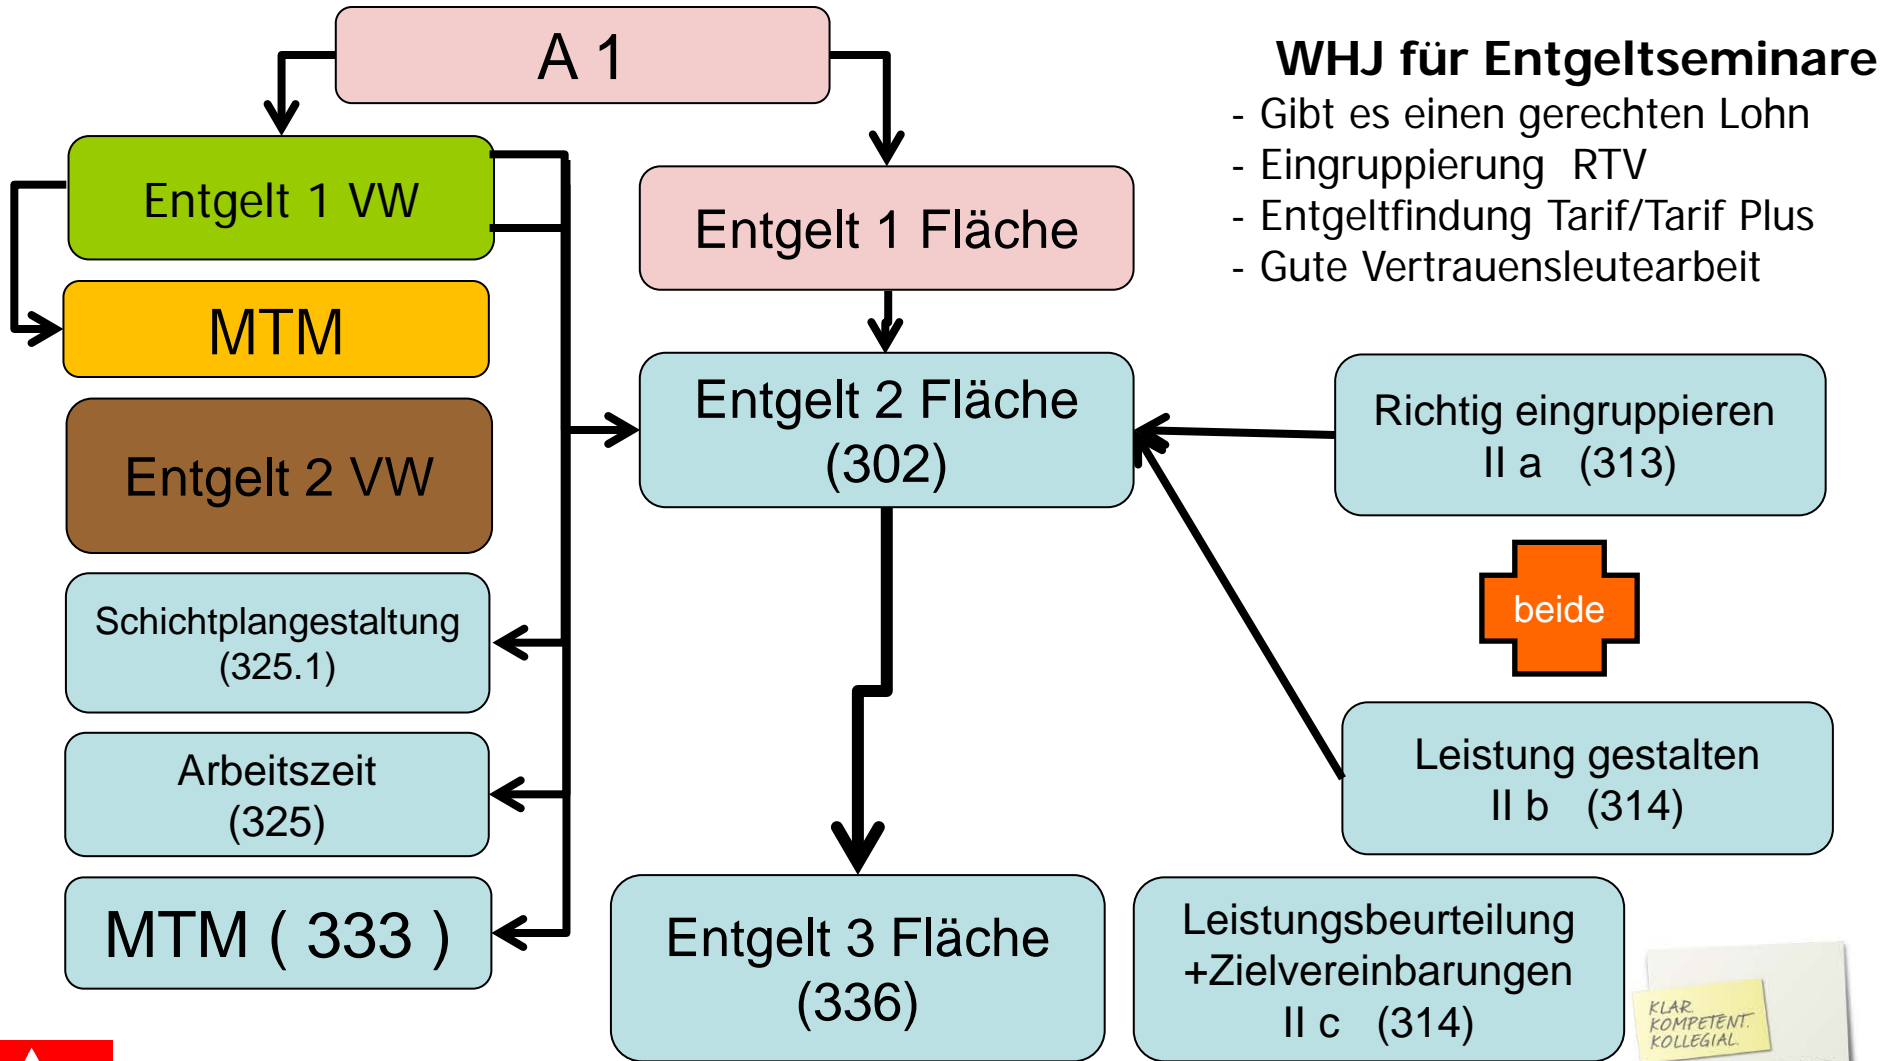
A 1

WHJ für Entgeltseminare
- Gibt es einen gerechten Lohn
- Eingruppierung RTV
- Entgeltfindung Tarif/Tarif Plus
- Gute Vertrauensleutearbeit

Entgelt 1 VW

MTM

Entgelt 2 VW

Schichtplangestaltung (325.1)

Arbeitszeit (325)

MTM ( 333 )

Entgelt 1 Fläche

Entgelt 2 Fläche (302)

Entgelt 3 Fläche (336)

Richtig eingruppieren II a (313)

beide

Leistung gestalten II b (314)

Leistungsbeurteilung +Zielvereinbarungen II c (314)

KLAR. KOMPETENT. KOLLEGIAL.